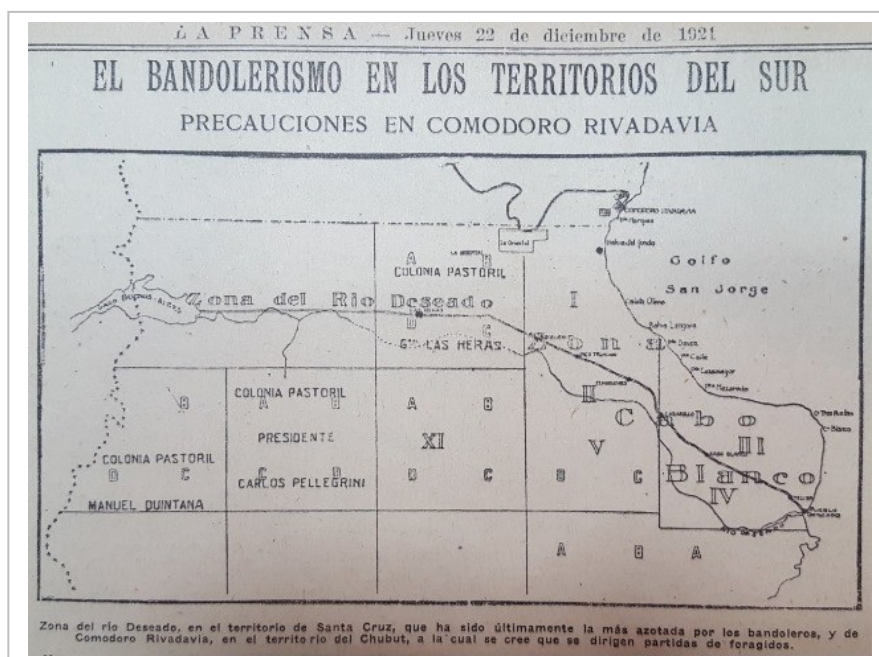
LA PRENSA — Jueves 22 de diciembre de 1921

EL BANDOLERISMO EN LOS TERRITORIOS DEL SUR

PRECAUCIONES EN COMODORO RIVADAVIA

Comodoro Rivadavia
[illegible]
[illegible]
Golfo
San Jorge
A B
COLONIA PASTORIL
Zona del Rio Deseado
Lago Buenos Aires
I
D C
Gᴿᴬᴸ LAS HERAS
Zona
II
COLONIA PASTORIL
A B
A B
PRESIDENTE
XI
Cabo
III
COLONIA PASTORIL
D C
V
C D
CARLOS PELLEGRINI
D C
B C
Blanco
IV
MANUEL QUINTANA
A B A
Rio Deseado

Zona del rio Deseado, en el territorio de Santa Cruz, que ha sido últimamente la más azotada por los bandoleros, y de Comodoro Rivadavia, en el territorio del Chubut, a la cual se cree que se dirigen partidas de forajidos.